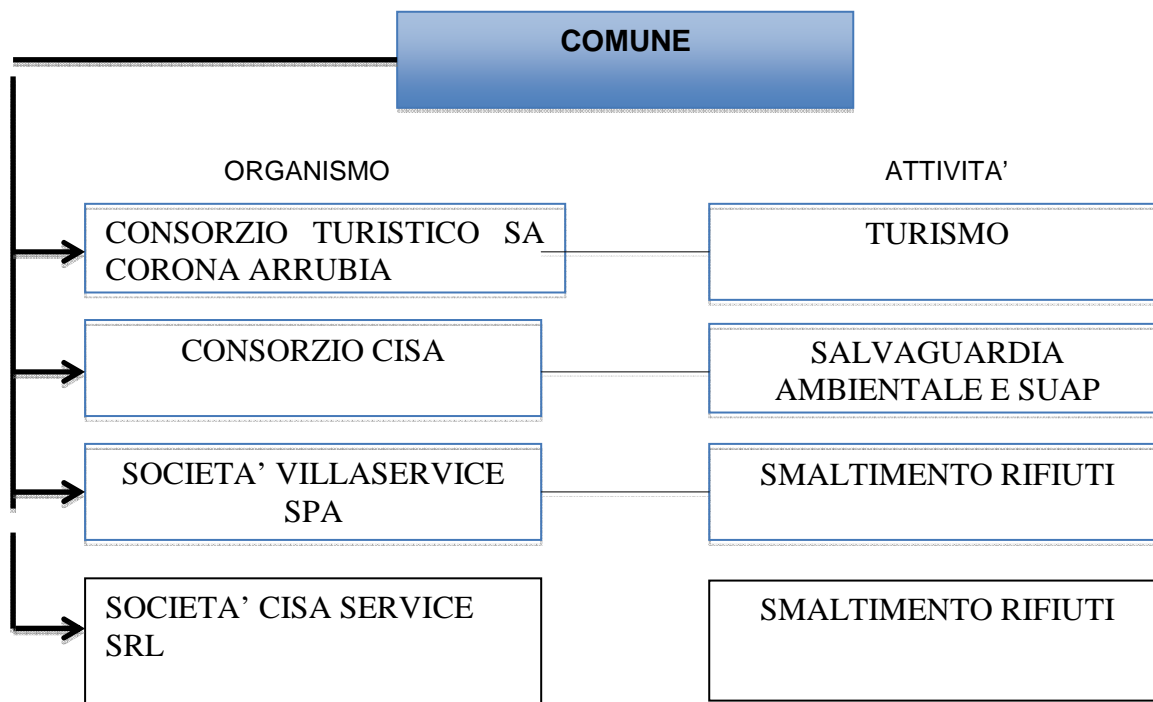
COMUNE

ORGANISMO

ATTIVITA’

CONSORZIO TURISTICO SA CORONA ARRUBIA

TURISMO

CONSORZIO CISA

SALVAGUARDIA AMBIENTALE E SUAP

SOCIETA’ VILLASERVICE SPA

SMALTIMENTO RIFIUTI

SOCIETA’ CISA SERVICE SRL

SMALTIMENTO RIFIUTI